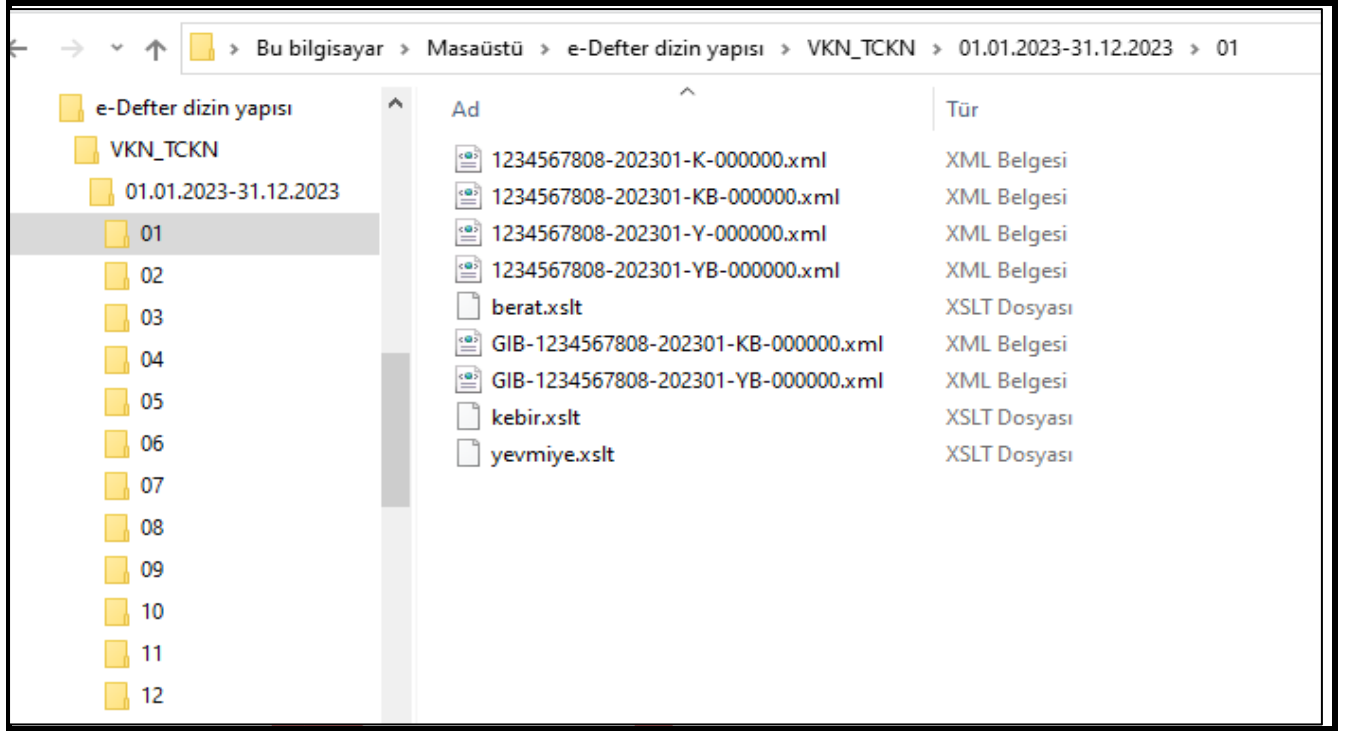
Bu bilgisayar > Masaüstü > e-Defter dizin yapısı > VKN_TCKN > 01.01.2023-31.12.2023 > 01

e-Defter dizin yapısı
VKN_TCKN
01.01.2023-31.12.2023
01
02
03
04
05
06
07
08
09
10
11
12

| Ad | Tür |
|---|---|
| 1234567808-202301-K-000000.xml | XML Belgesi |
| 1234567808-202301-KB-000000.xml | XML Belgesi |
| 1234567808-202301-Y-000000.xml | XML Belgesi |
| 1234567808-202301-YB-000000.xml | XML Belgesi |
| berat.xslt | XSLT Dosyası |
| GIB-1234567808-202301-KB-000000.xml | XML Belgesi |
| GIB-1234567808-202301-YB-000000.xml | XML Belgesi |
| kebir.xslt | XSLT Dosyası |
| yevmiye.xslt | XSLT Dosyası |